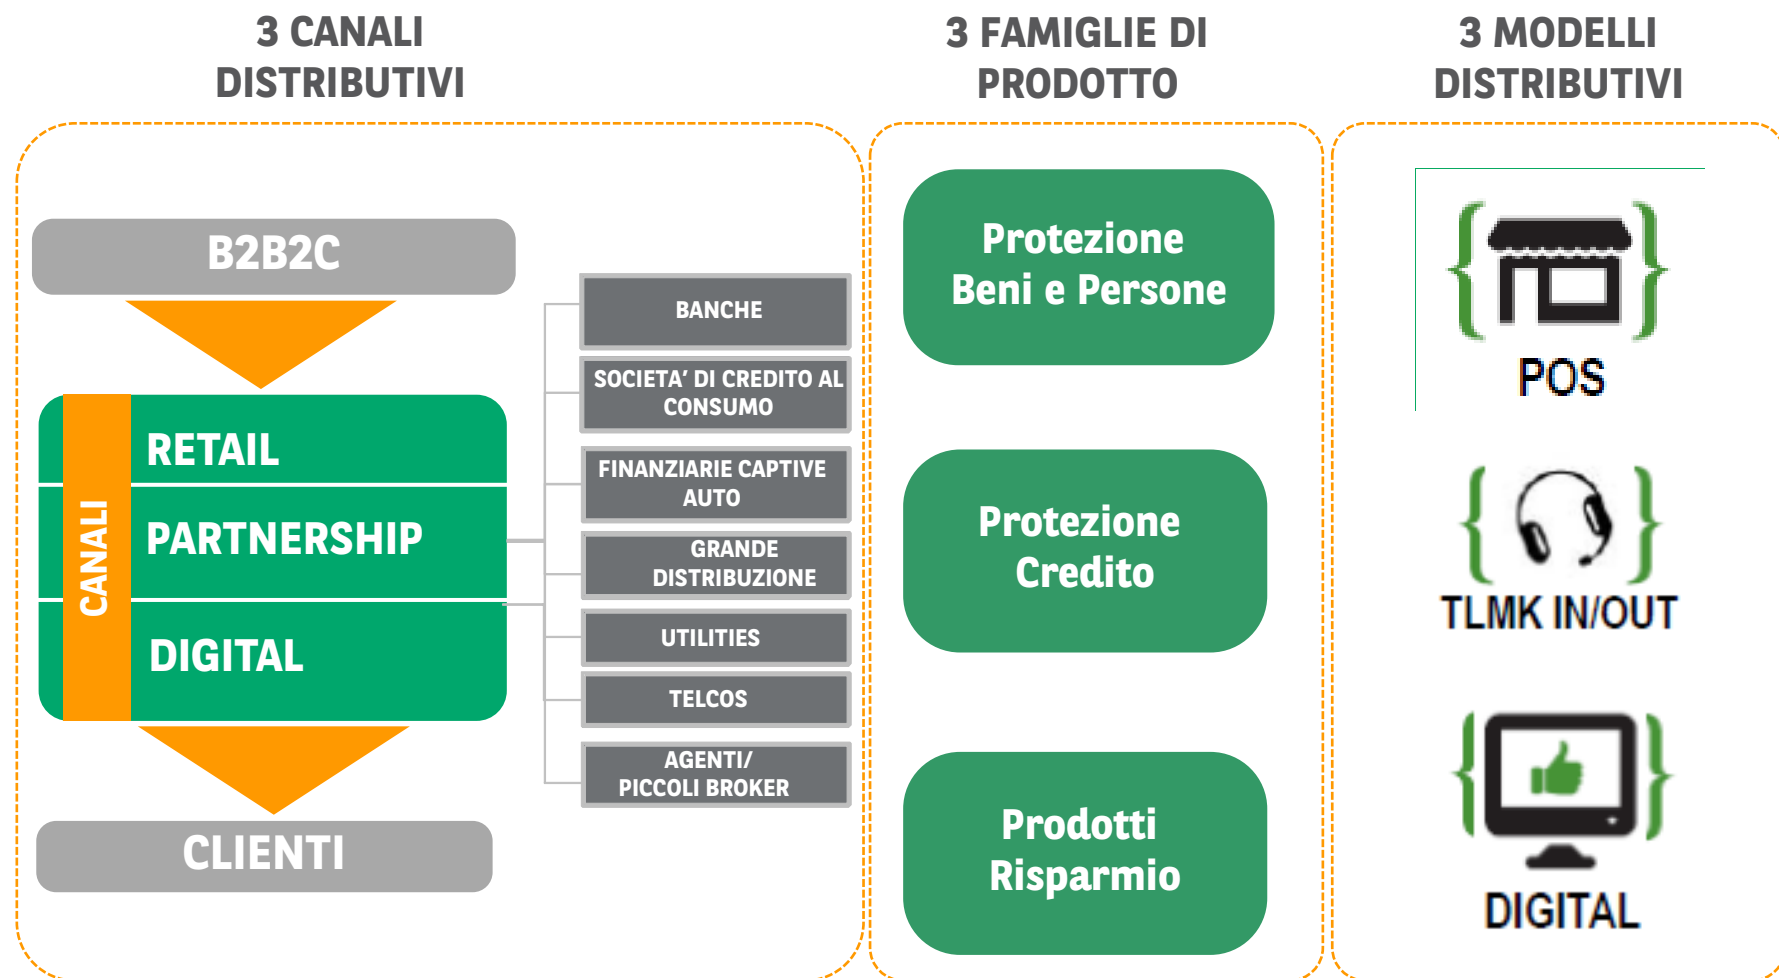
3 CANALI DISTRIBUTIVI

B2B2C

CANALI

RETAIL

PARTNERSHIP

DIGITAL

CLIENTI

BANCHE

SOCIETA' DI CREDITO AL CONSUMO

FINANZIARIE CAPTIVE AUTO

GRANDE DISTRIBUZIONE

UTILITIES

TELCOS

AGENTI/ PICCOLI BROKER

3 FAMIGLIE DI PRODOTTO

Protezione Beni e Persone

Protezione Credito

Prodotti Risparmio

3 MODELLI DISTRIBUTIVI

POS

TLMK IN/OUT

DIGITAL